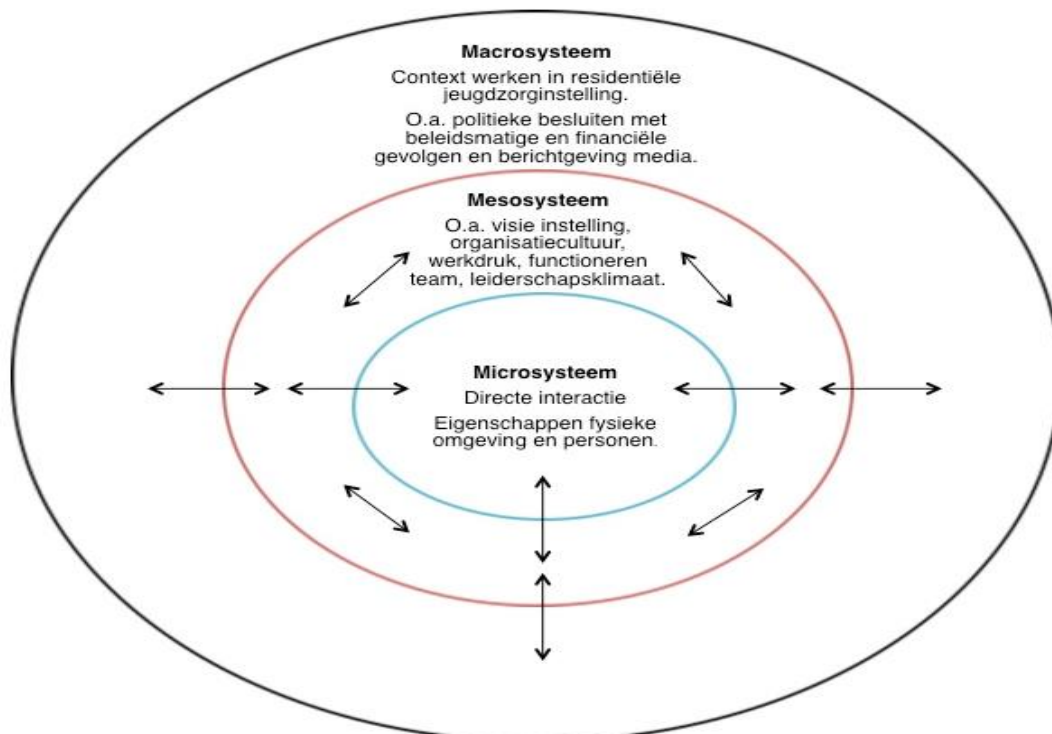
Macrosysteem

Context werken in residentiële jeugdzorginstelling.

O.a. politieke besluiten met beleidsmatige en financiële gevolgen en berichtgeving media.

Mesosysteem

O.a. visie instelling, organisatiecultuur, werkdruk, functioneren team, leiderschapsklimaat.

Microsysteem

Directe interactie

Eigenschappen fysieke omgeving en personen.